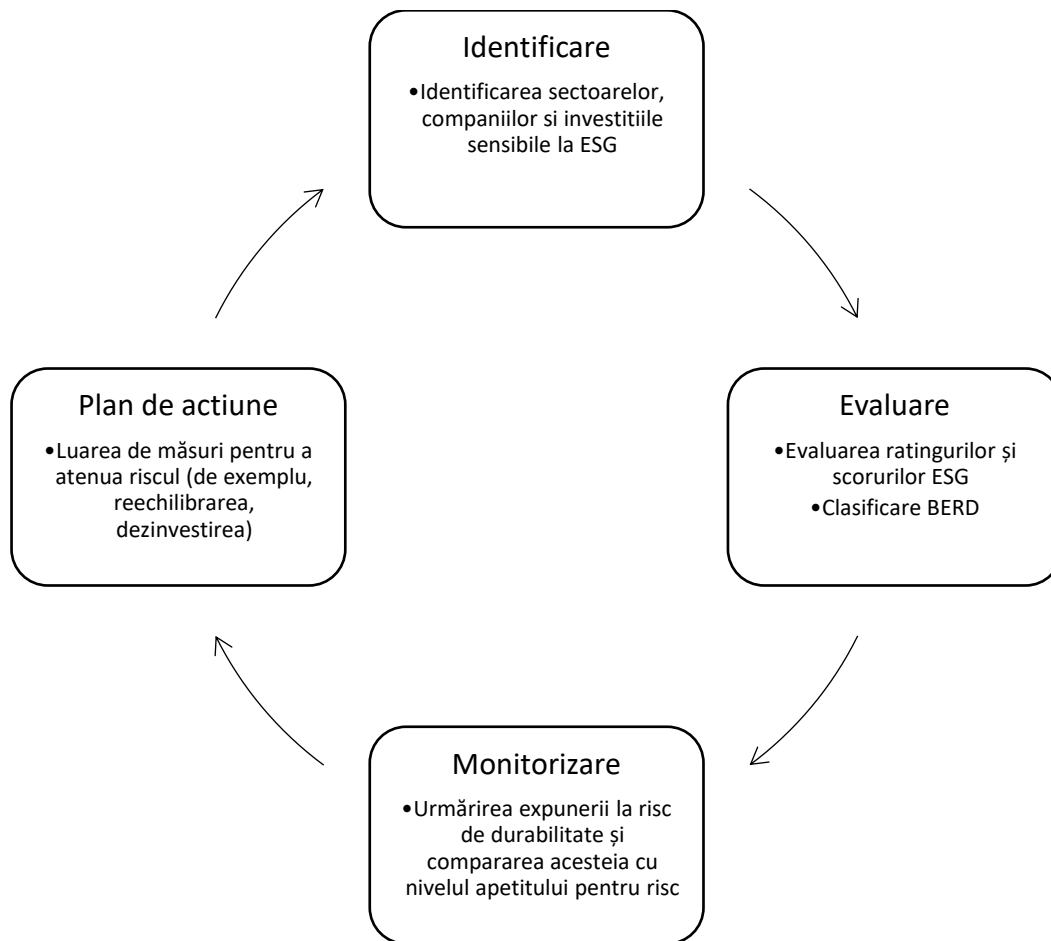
Identificare

•Identificarea sectoarelor, companiilor si investitiile sensibile la ESG

Evaluare

•Evaluarea ratingurilor și scorurilor ESG

•Clasificare BERD

Monitorizare

•Urmărirea expunerii la risc de durabilitate și compararea acesteia cu nivelul apetitului pentru risc

Plan de actiune

•Luarea de măsuri pentru a atenua riscul (de exemplu, reechilibrarea, dezinvestirea)